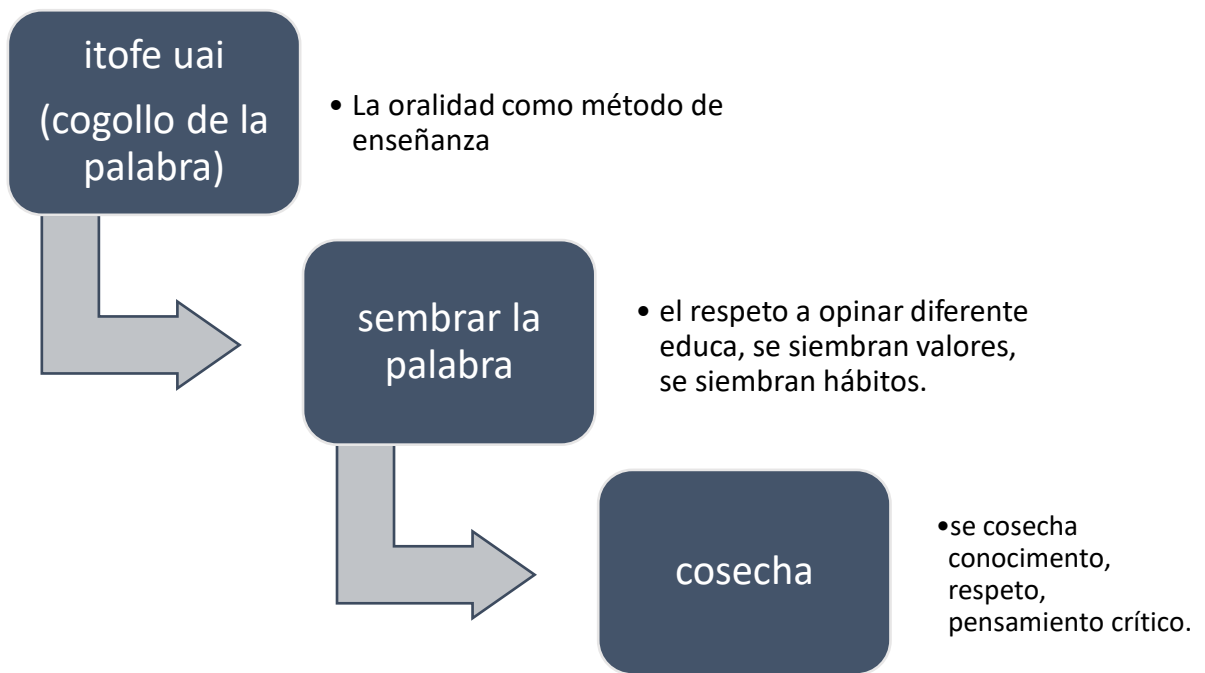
itofe uai
(cogollo de la palabra)

• La oralidad como método de enseñanza

sembrar la palabra

• el respeto a opinar diferente educa, se siembran valores, se siembran hábitos.

cosecha

•se cosecha conocimento, respeto, pensamiento crítico.